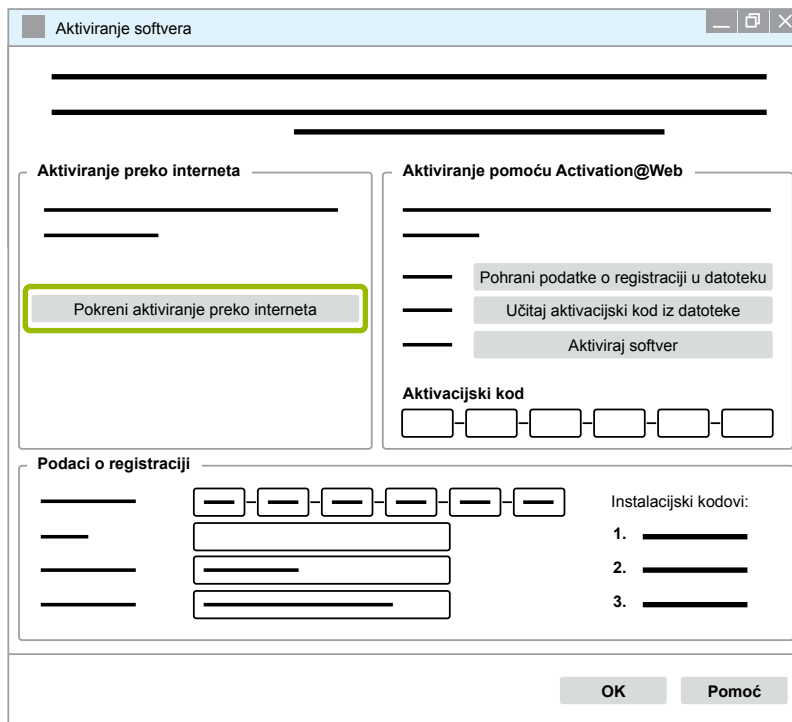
Aktiviranje softvera

Aktiviranje preko interneta

Pokreni aktiviranje preko interneta

Aktiviranje pomoću Activation@Web

Pohrani podatke o registraciji u datoteku

Učitaj aktivacijski kod iz datoteke

Aktiviraj softver

Aktivacijski kod

Podaci o registraciji

Instalacijski kodovi:

1.

2.

3.

OK

Pomoć